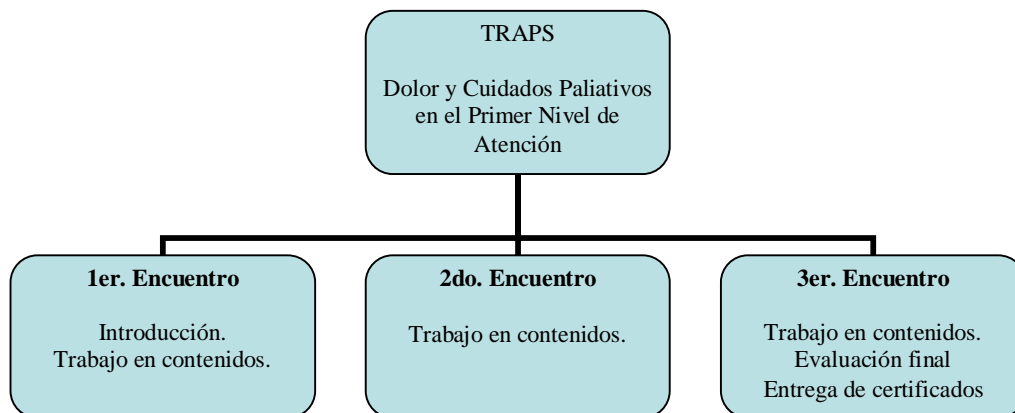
TRAPS

Dolor y Cuidados Paliativos en el Primer Nivel de Atención

**1er. Encuentro**

Introducción.
Trabajo en contenidos.

**2do. Encuentro**

Trabajo en contenidos.

**3er. Encuentro**

Trabajo en contenidos.
Evaluación final
Entrega de certificados